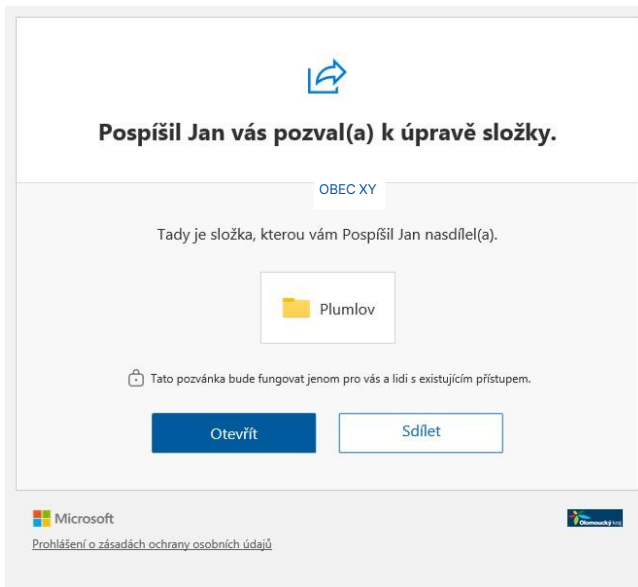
Pospíšil Jan vás pozval(a) k úpravě složky.

OBEC XY

Tady je složka, kterou vám Pospíšil Jan nasdílel(a).

Plumlov

Tato pozvánka bude fungovat jenom pro vás a lidi s existujícím přístupem.

Otevřít

Sdílet

Microsoft

Prohlášení o zásadách ochrany osobních údajů

Olomoucký kraj